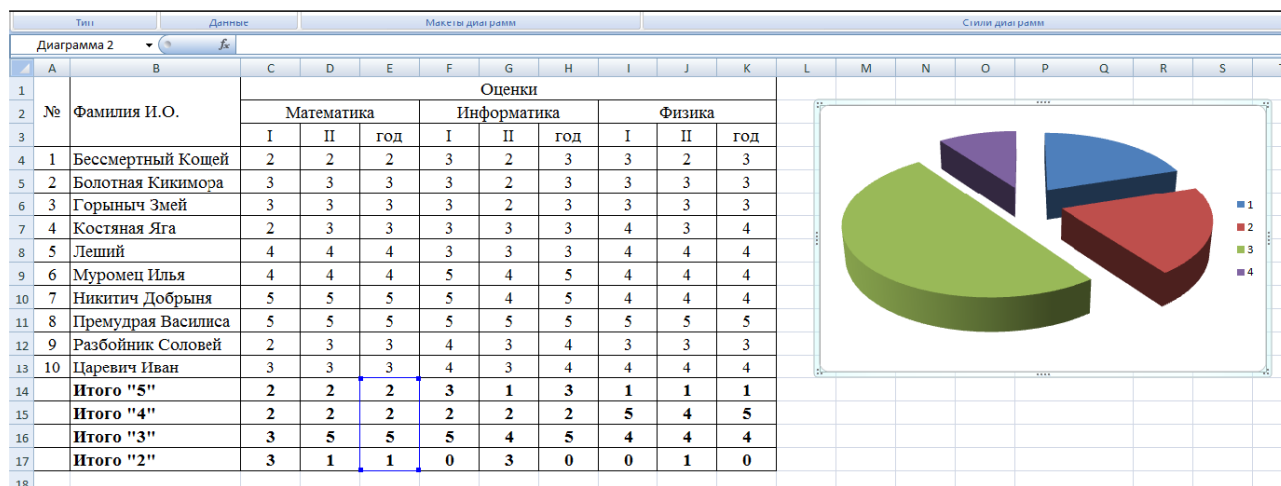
Тип | Данные | Макеты диаграмм | Стили диаграмм

Диаграмма 2 | $f_x$

| | A | B | C | D | E | F | G | H | I | J | K |
|---|---|---|---|---|---|---|---|---|---|---|---|
| 1 | № | Фамилия И.О. | Оценки | | | | | | | | |
| 2 | | | Математика | | | Информатика | | | Физика | | |
| 3 | | | I | II | год | I | II | год | I | II | год |
| 4 | 1 | Бессмертный Кощей | 2 | 2 | 2 | 3 | 2 | 3 | 3 | 2 | 3 |
| 5 | 2 | Болотная Кикимора | 3 | 3 | 3 | 3 | 2 | 3 | 3 | 3 | 3 |
| 6 | 3 | Горыныч Змей | 3 | 3 | 3 | 3 | 2 | 3 | 3 | 3 | 3 |
| 7 | 4 | Костяная Яга | 2 | 3 | 3 | 3 | 3 | 3 | 4 | 3 | 4 |
| 8 | 5 | Леший | 4 | 4 | 4 | 3 | 3 | 3 | 4 | 4 | 4 |
| 9 | 6 | Муромец Илья | 4 | 4 | 4 | 5 | 4 | 5 | 4 | 4 | 4 |
| 10 | 7 | Никитич Добрыня | 5 | 5 | 5 | 5 | 4 | 5 | 4 | 4 | 4 |
| 11 | 8 | Премудрая Василиса | 5 | 5 | 5 | 5 | 5 | 5 | 5 | 5 | 5 |
| 12 | 9 | Разбойник Соловей | 2 | 3 | 3 | 4 | 3 | 4 | 3 | 3 | 3 |
| 13 | 10 | Царевич Иван | 3 | 3 | 3 | 4 | 3 | 4 | 4 | 4 | 4 |
| 14 | | Итого "5" | 2 | 2 | 2 | 3 | 1 | 3 | 1 | 1 | 1 |
| 15 | | Итого "4" | 2 | 2 | 2 | 2 | 2 | 2 | 5 | 4 | 5 |
| 16 | | Итого "3" | 3 | 5 | 5 | 5 | 4 | 5 | 4 | 4 | 4 |
| 17 | | Итого "2" | 3 | 1 | 1 | 0 | 3 | 0 | 0 | 1 | 0 |

L M N O P Q R S T
18

1
2
3
4